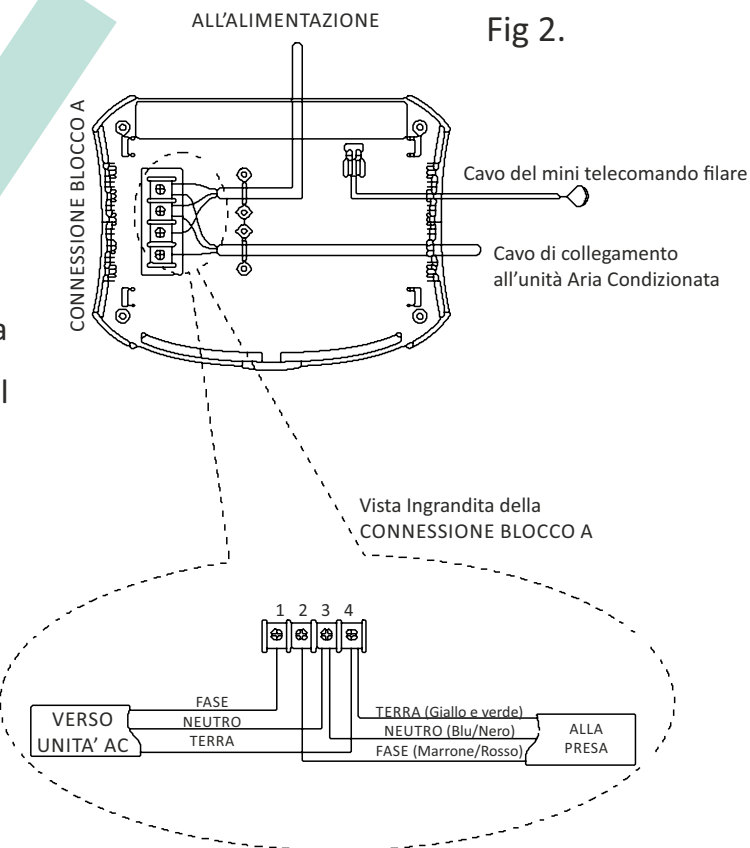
ALL'ALIMENTAZIONE

Fig 2.

CONNESSIONE BLOCCO A

Cavo del mini telecomando filare

Cavo di collegamento all'unità Aria Condizionata

a

l

Vista Ingrandita della CONNESSIONE BLOCCO A

1 2 3 4

VERSO UNITA' AC

FASE

NEUTRO

TERRA

TERRA (Giallo e verde)

NEUTRO (Blu/Nero)

FASE (Marrone/Rosso)

ALLA PRESA